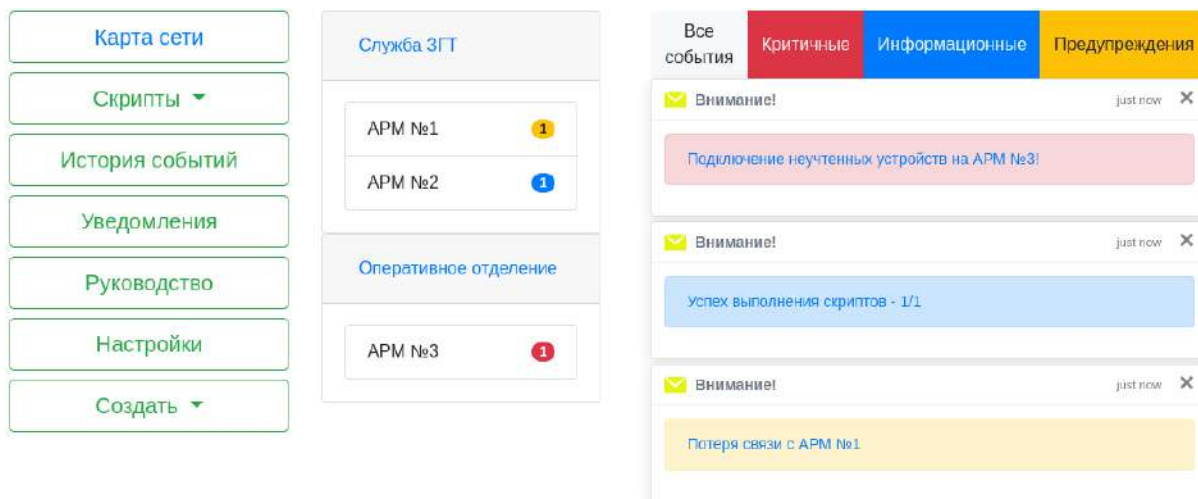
Карта сети

Скрипты ▾

История событий

Уведомления

Руководство

Настройки

Создать ▾

Служба ЗГТ

АРМ №1 1

АРМ №2 1

Оперативное отделение

АРМ №3 1

Все события | Критичные | Информационные | Предупреждения

Внимание! just now ×

Подключение неучтенных устройств на АРМ №3!

Внимание! just now ×

Успех выполнения скриптов - 1/1

Внимание! just now ×

Потеря связи с АРМ №1